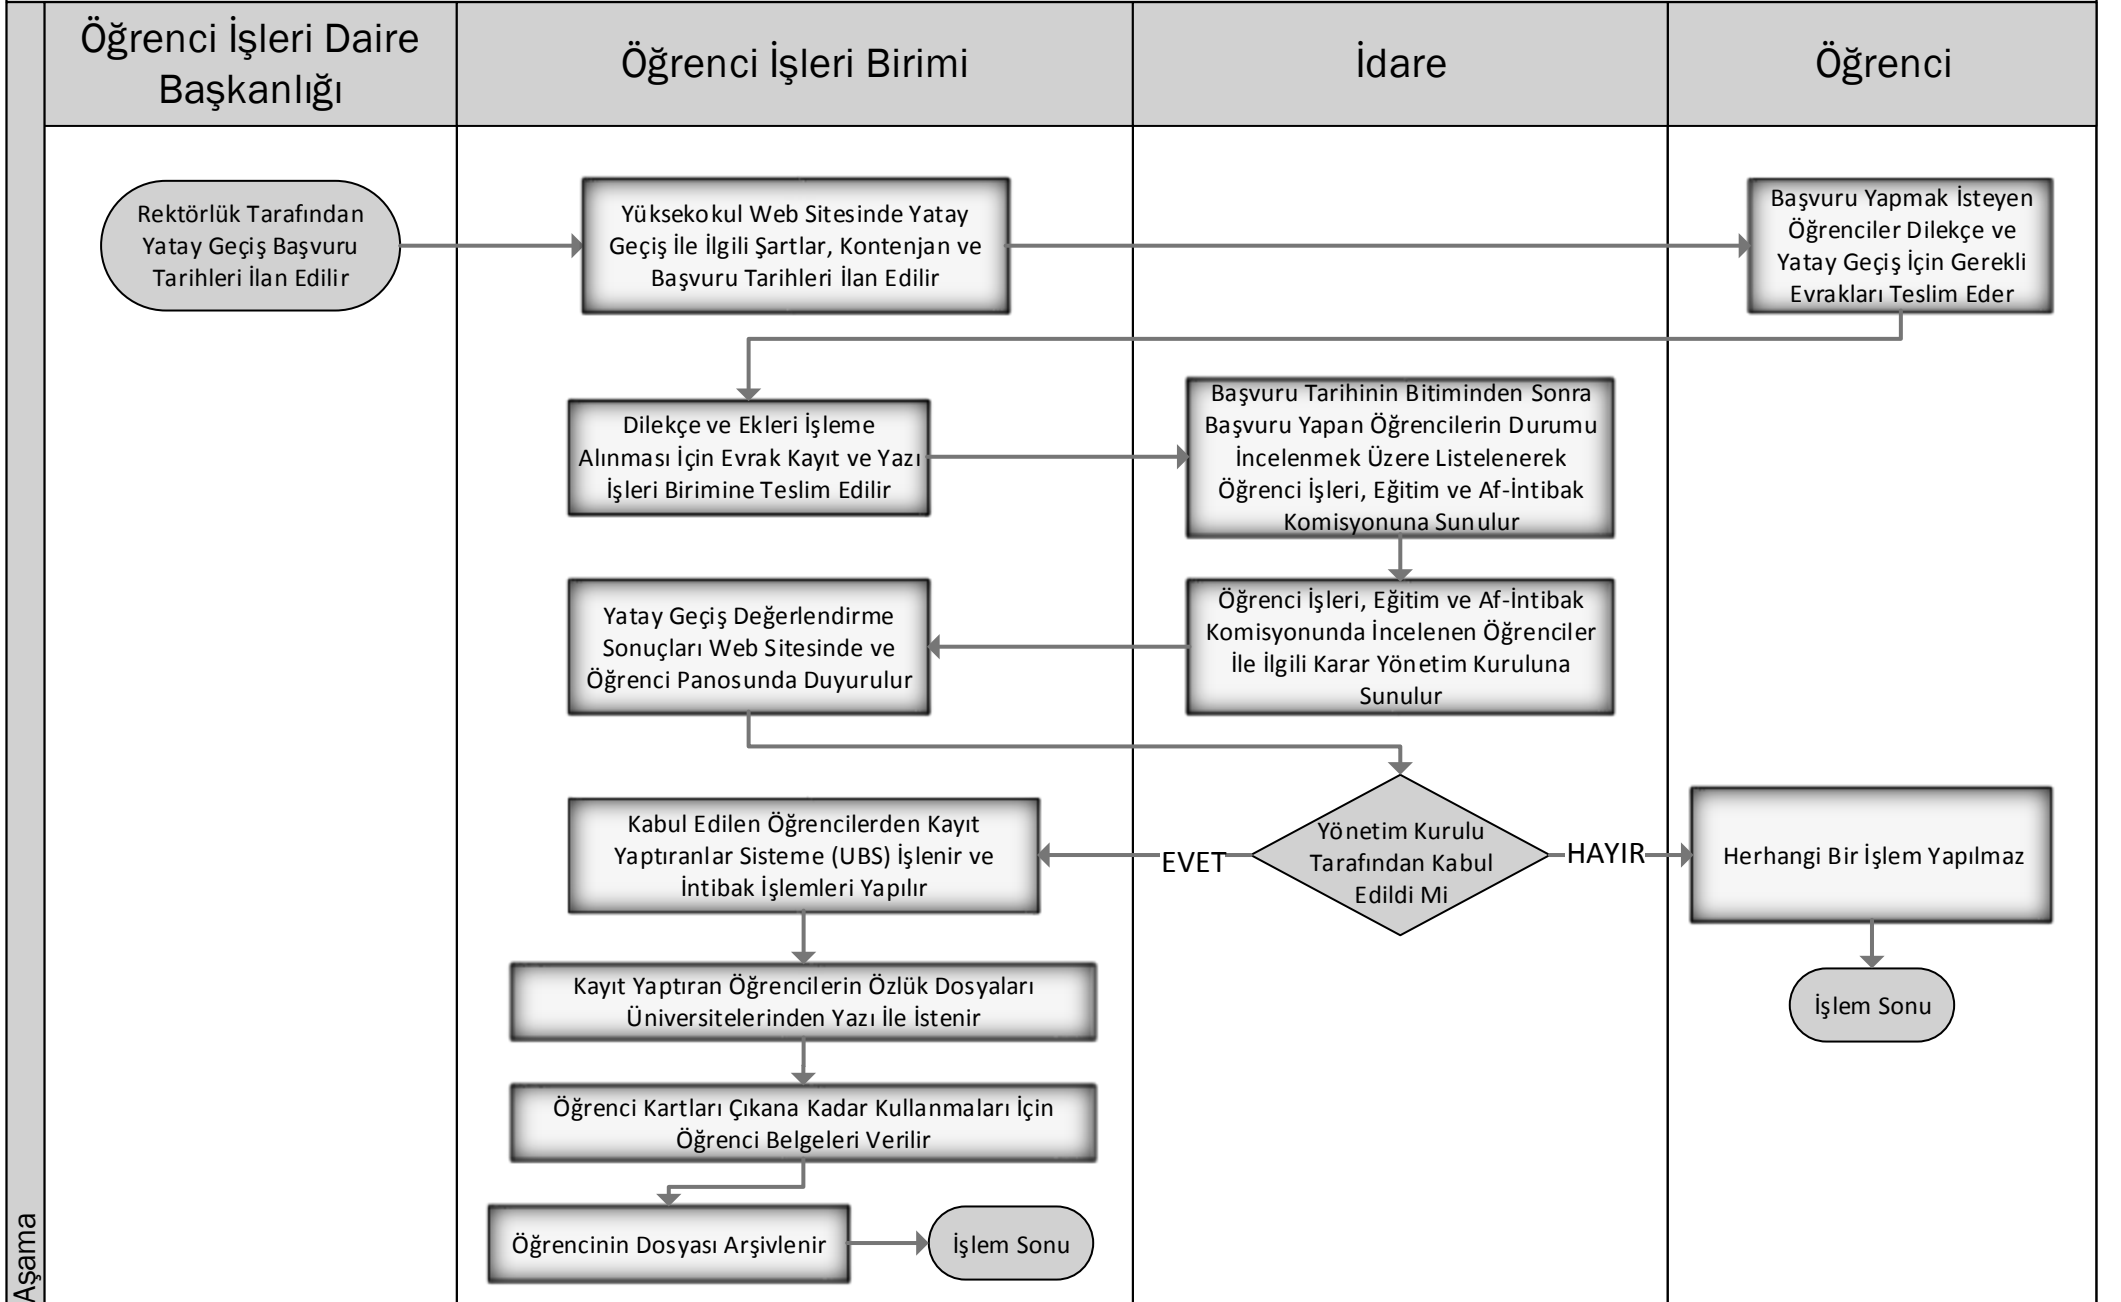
| Öğrenci İşleri Daire Başkanlığı | Öğrenci İşleri Birimi | İdare | Öğrenci |
|---|---|---|---|

Rektörlük Tarafından Yatay Geçiş Başvuru Tarihleri İlan Edilir

Yüksekokul Web Sitesinde Yatay Geçiş İle İlgili Şartlar, Kontenjan ve Başvuru Tarihleri İlan Edilir

Başvuru Yapmak İsteyen Öğrenciler Dilekçe ve Yatay Geçiş İçin Gerekli Evrakları Teslim Eder

Dilekçe ve Ekleri İşleme Alınması İçin Evrak Kayıt ve Yazı İşleri Birimine Teslim Edilir

Başvuru Tarihinin Bitiminden Sonra Başvuru Yapan Öğrencilerin Durumu İncelenmek Üzere Listelenerek Öğrenci İşleri, Eğitim ve Af-İntibak Komisyonuna Sunulur

Öğrenci İşleri, Eğitim ve Af-İntibak Komisyonunda İncelenen Öğrenciler İle İlgili Karar Yönetim Kuruluna Sunulur

Yatay Geçiş Değerlendirme Sonuçları Web Sitesinde ve Öğrenci Panosunda Duyurulur

Yönetim Kurulu Tarafından Kabul Edildi Mi

EVET

HAYIR

Kabul Edilen Öğrencilerden Kayıt Yaptıranlar Sisteme (UBS) İşlenir ve İntibak İşlemleri Yapılır

Herhangi Bir İşlem Yapılmaz

İşlem Sonu

Kayıt Yaptıran Öğrencilerin Özlük Dosyaları Üniversitelerinden Yazı İle İstenir

Öğrenci Kartları Çıkana Kadar Kullanmaları İçin Öğrenci Belgeleri Verilir

Öğrencinin Dosyası Arşivlenir

İşlem Sonu

Aşama